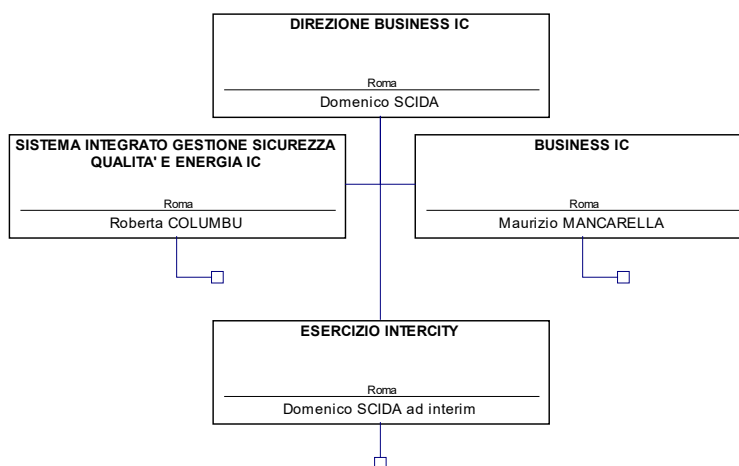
DIREZIONE BUSINESS IC

Roma
Domenico SCIDA

SISTEMA INTEGRATO GESTIONE SICUREZZA QUALITA' E ENERGIA IC

Roma
Roberta COLUMBU

BUSINESS IC

Roma
Maurizio MANCARELLA

ESERCIZIO INTERCITY

Roma
Domenico SCIDA ad interim